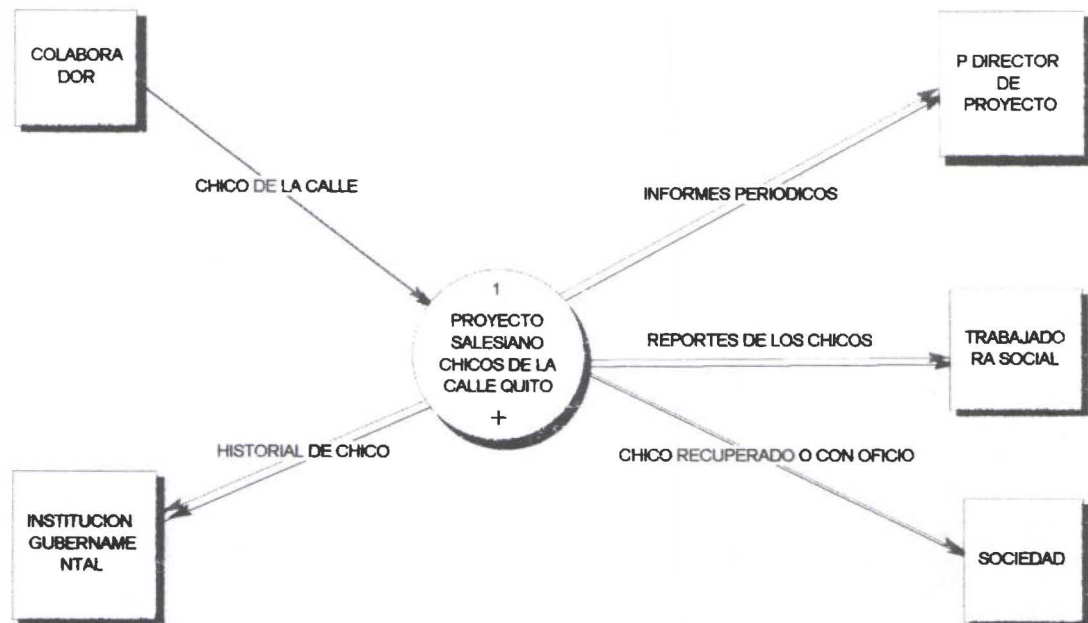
COLABORA DOR

CHICO DE LA CALLE

P DIRECTOR DE PROYECTO

INFORMES PERIODICOS

1

PROYECTO SALESIANO CHICOS DE LA CALLE QUITO

+

REPORTES DE LOS CHICOS

TRABAJADO RA SOCIAL

HISTORIAL DE CHICO

CHICO RECUPERADO O CON OFICIO

INSTITUCION GUBERNAME NTAL

SOCIEDAD